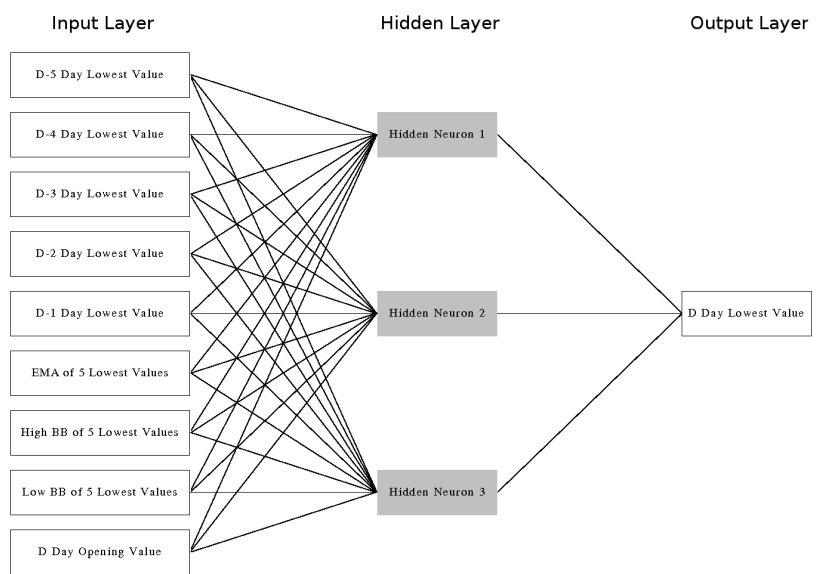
Input Layer

Hidden Layer

Output Layer

D-5 Day Lowest Value

D-4 Day Lowest Value

D-3 Day Lowest Value

D-2 Day Lowest Value

D-1 Day Lowest Value

EMA of 5 Lowest Values

High BB of 5 Lowest Values

Low BB of 5 Lowest Values

D Day Opening Value

Hidden Neuron 1

Hidden Neuron 2

Hidden Neuron 3

D Day Lowest Value